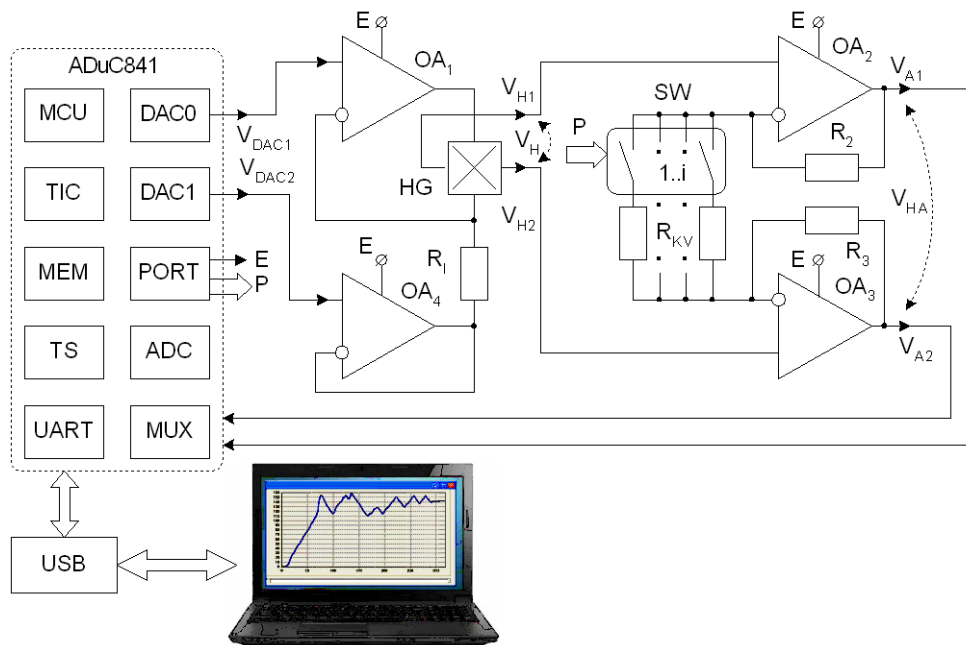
ADuC841

MCU
DAC0
TIC
DAC1
MEM
PORT
TS
ADC
UART
MUX

USB

$V_{DAC1}$
$V_{DAC2}$
E
P

E
$OA_1$
HG
$R_I$
E
$OA_4$

$V_{H1}$
$V_H$
$V_{H2}$
P
SW
1..i
$R_{KV}$

E
$OA_2$
$V_{A1}$
$R_2$
$V_{HA}$
$R_3$
E
$OA_3$
$V_{A2}$